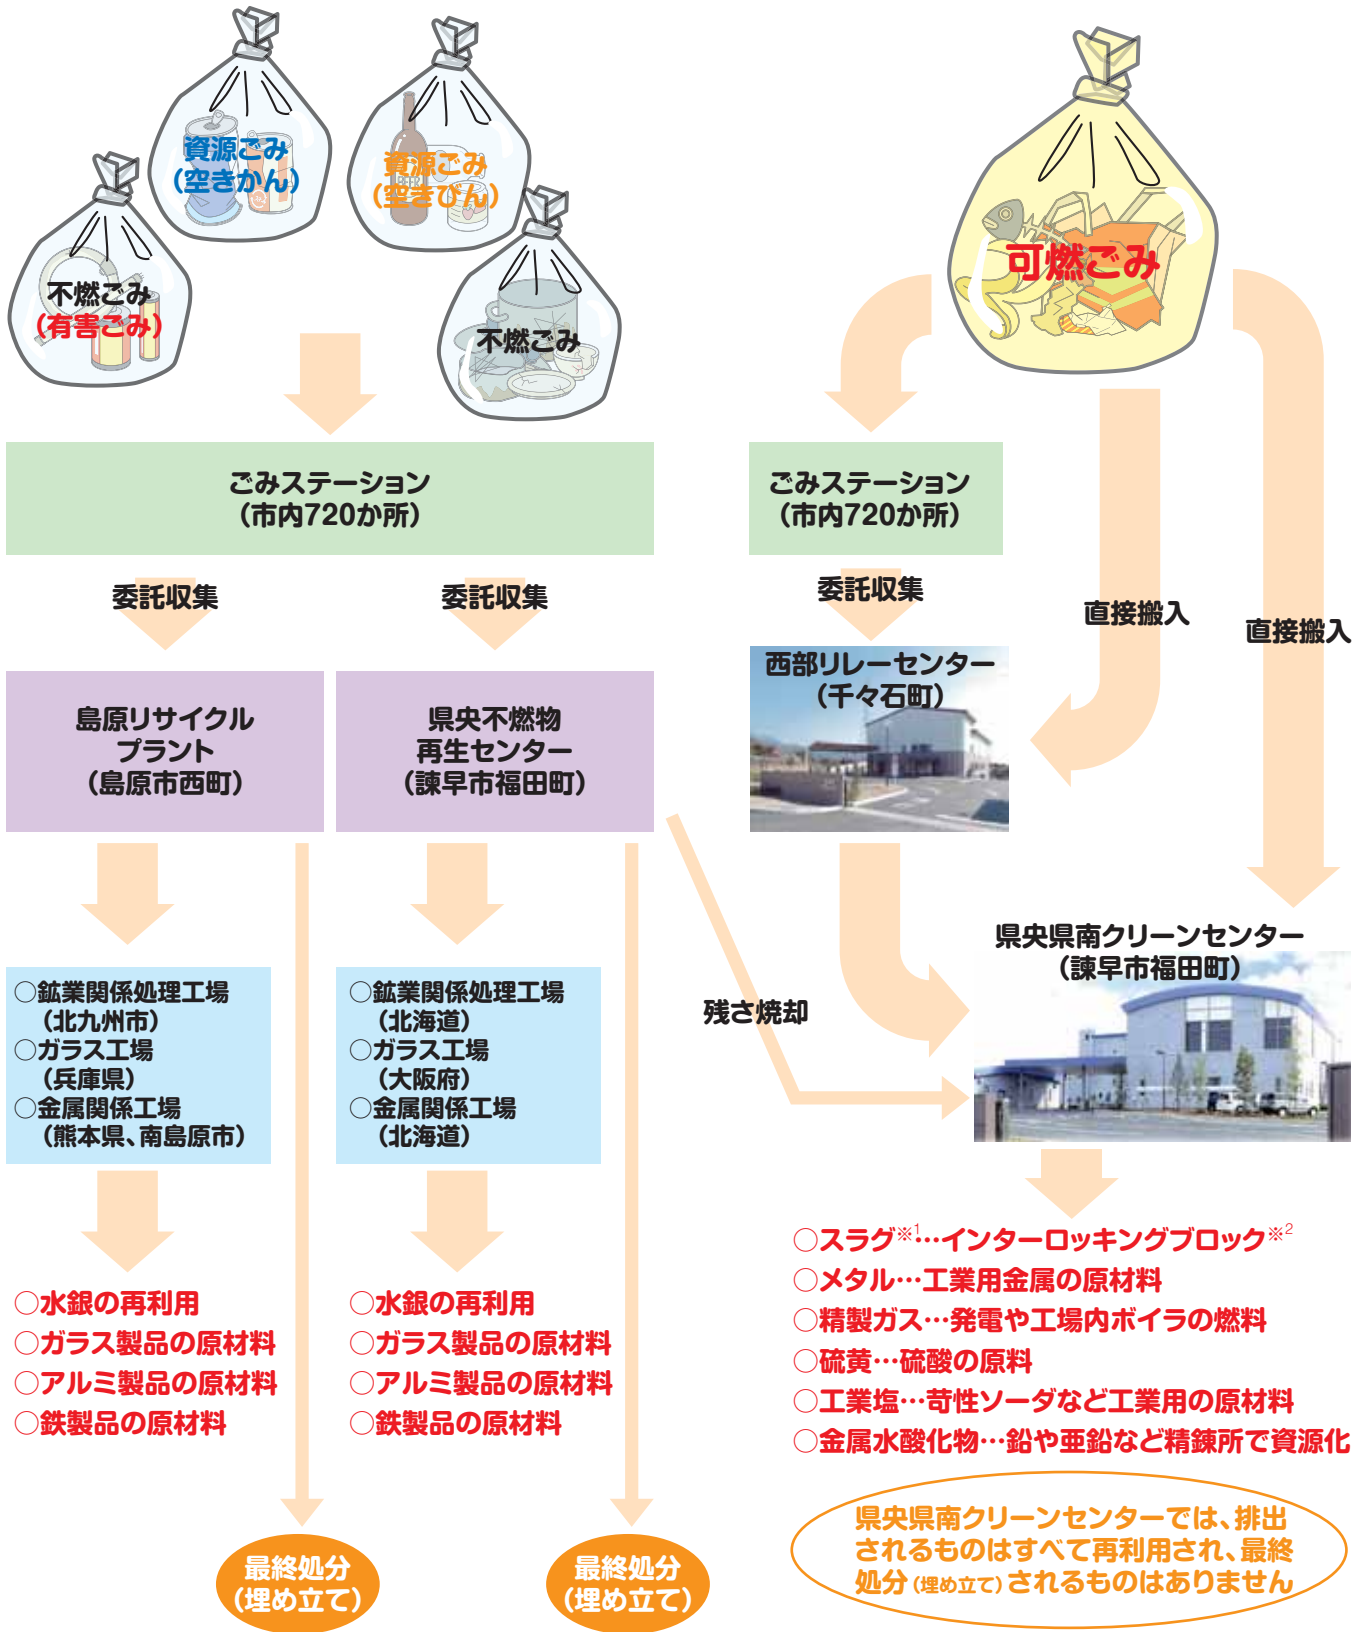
資源ごみ（空きかん）

資源ごみ（空きびん）

不燃ごみ（有害ごみ）

不燃ごみ

可燃ごみ

ごみステーション（市内720か所）

ごみステーション（市内720か所）

委託収集

委託収集

委託収集

直接搬入

直接搬入

島原リサイクルプラント（島原市西町）

県央不燃物再生センター（諫早市福田町）

西部リレーセンター（千々石町）

残さ焼却

県央県南クリーンセンター（諫早市福田町）

○鉱業関係処理工場（北九州市）
○ガラス工場（兵庫県）
○金属関係工場（熊本県、南島原市）

○鉱業関係処理工場（北海道）
○ガラス工場（大阪府）
○金属関係工場（北海道）

○水銀の再利用
○ガラス製品の原材料
○アルミ製品の原材料
○鉄製品の原材料

○水銀の再利用
○ガラス製品の原材料
○アルミ製品の原材料
○鉄製品の原材料

○スラグ$^{※1}$…インターロッキングブロック$^{※2}$
○メタル…工業用金属の原材料
○精製ガス…発電や工場内ボイラの燃料
○硫黄…硫酸の原料
○工業塩…苛性ソーダなど工業用の原材料
○金属水酸化物…鉛や亜鉛など精錬所で資源化

県央県南クリーンセンターでは、排出されるものはすべて再利用され、最終処分（埋め立て）されるものはありません

最終処分（埋め立て）

最終処分（埋め立て）